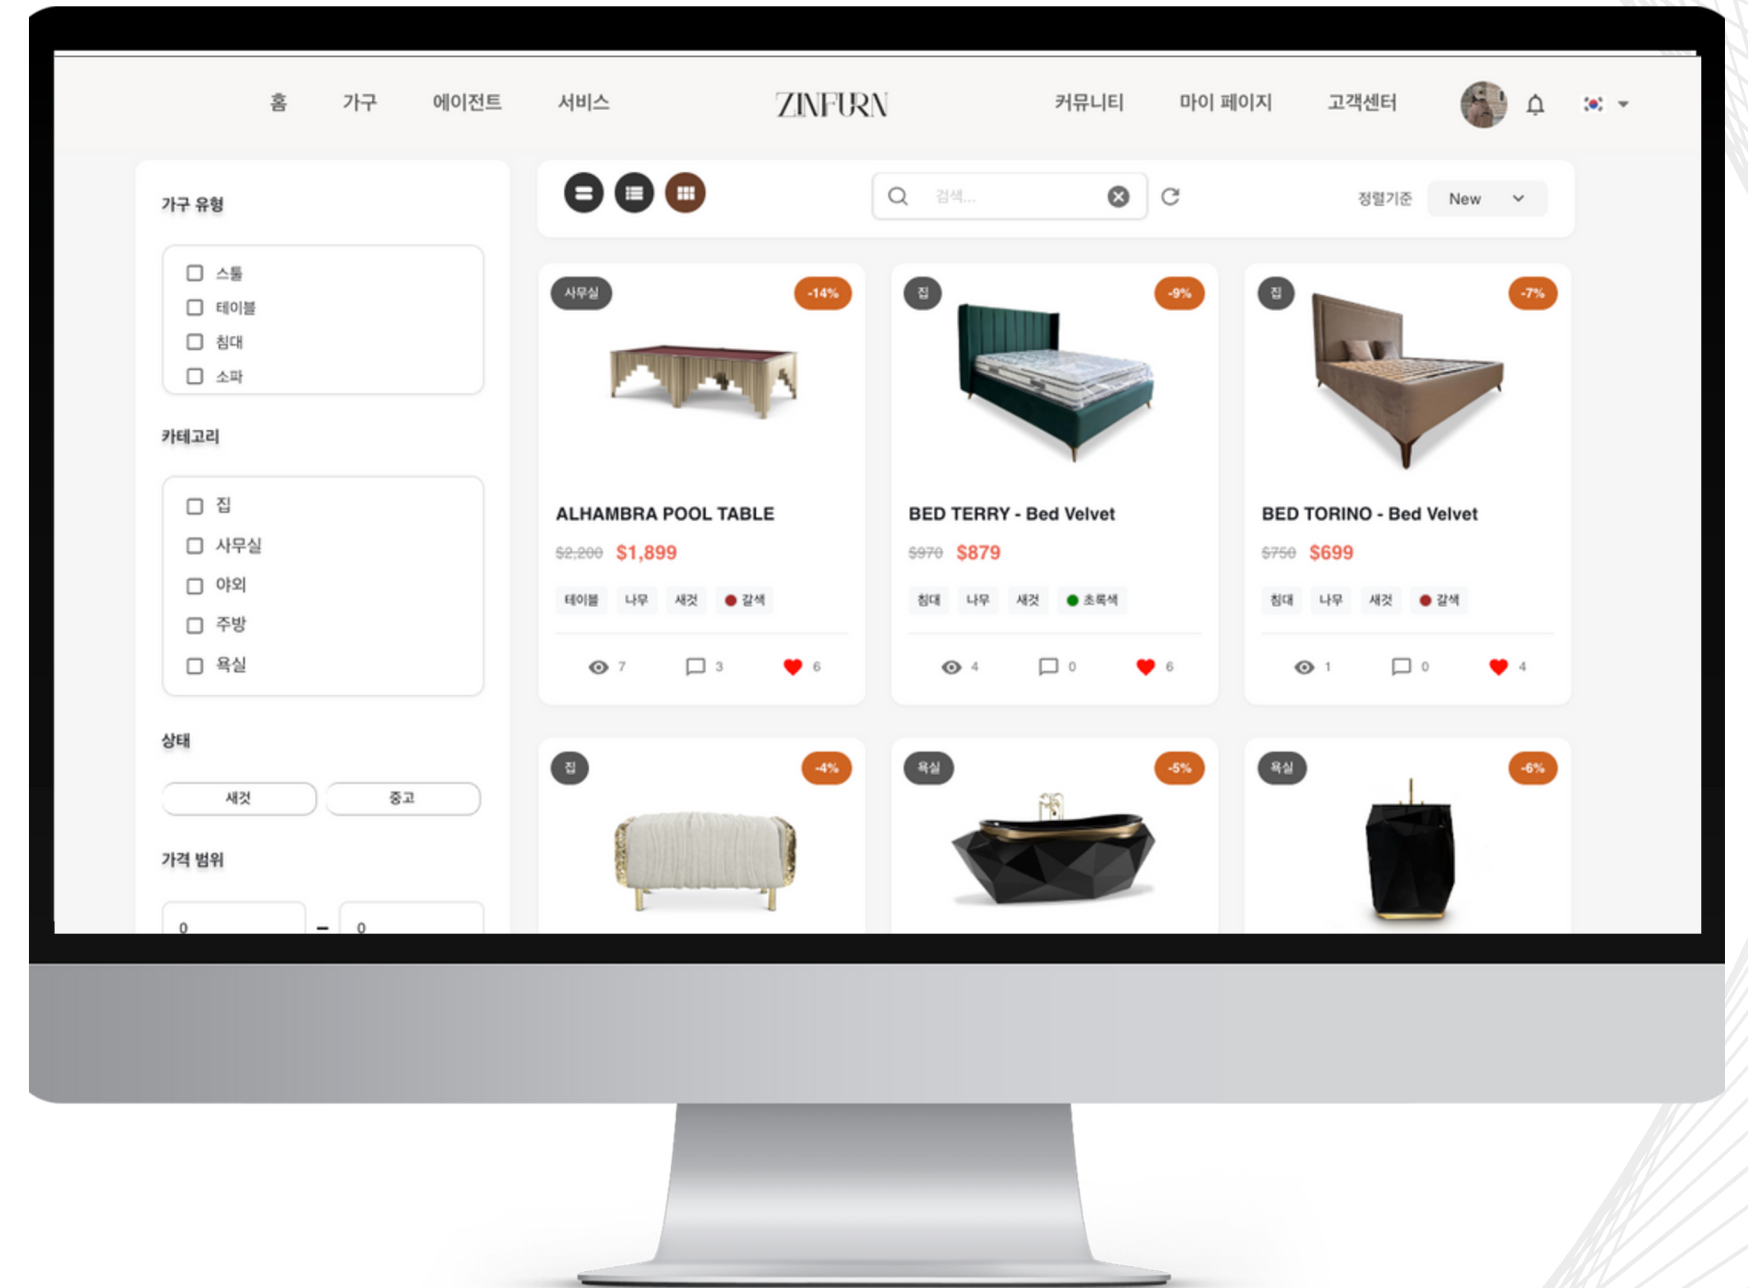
홈 가구 에이전트 서비스 ZINFURN 커뮤니티 마이 페이지 고객센터

가구 유형

스툴
테이블
침대
소파

카테고리

집
사무실
야외
주방
욕실

상태

새것 중고

가격 범위

0 – 0

검색...

정렬기준 New

사무실 -14%
ALHAMBRA POOL TABLE
$2,200 $1,899
테이블 나무 새것 갈색
7 3 6

집 -9%
BED TERRY - Bed Velvet
$970 $879
침대 나무 새것 초록색
4 0 6

집 -7%
BED TORINO - Bed Velvet
$750 $699
침대 나무 새것 갈색
1 0 4

집 -4%

욕실 -5%

욕실 -6%